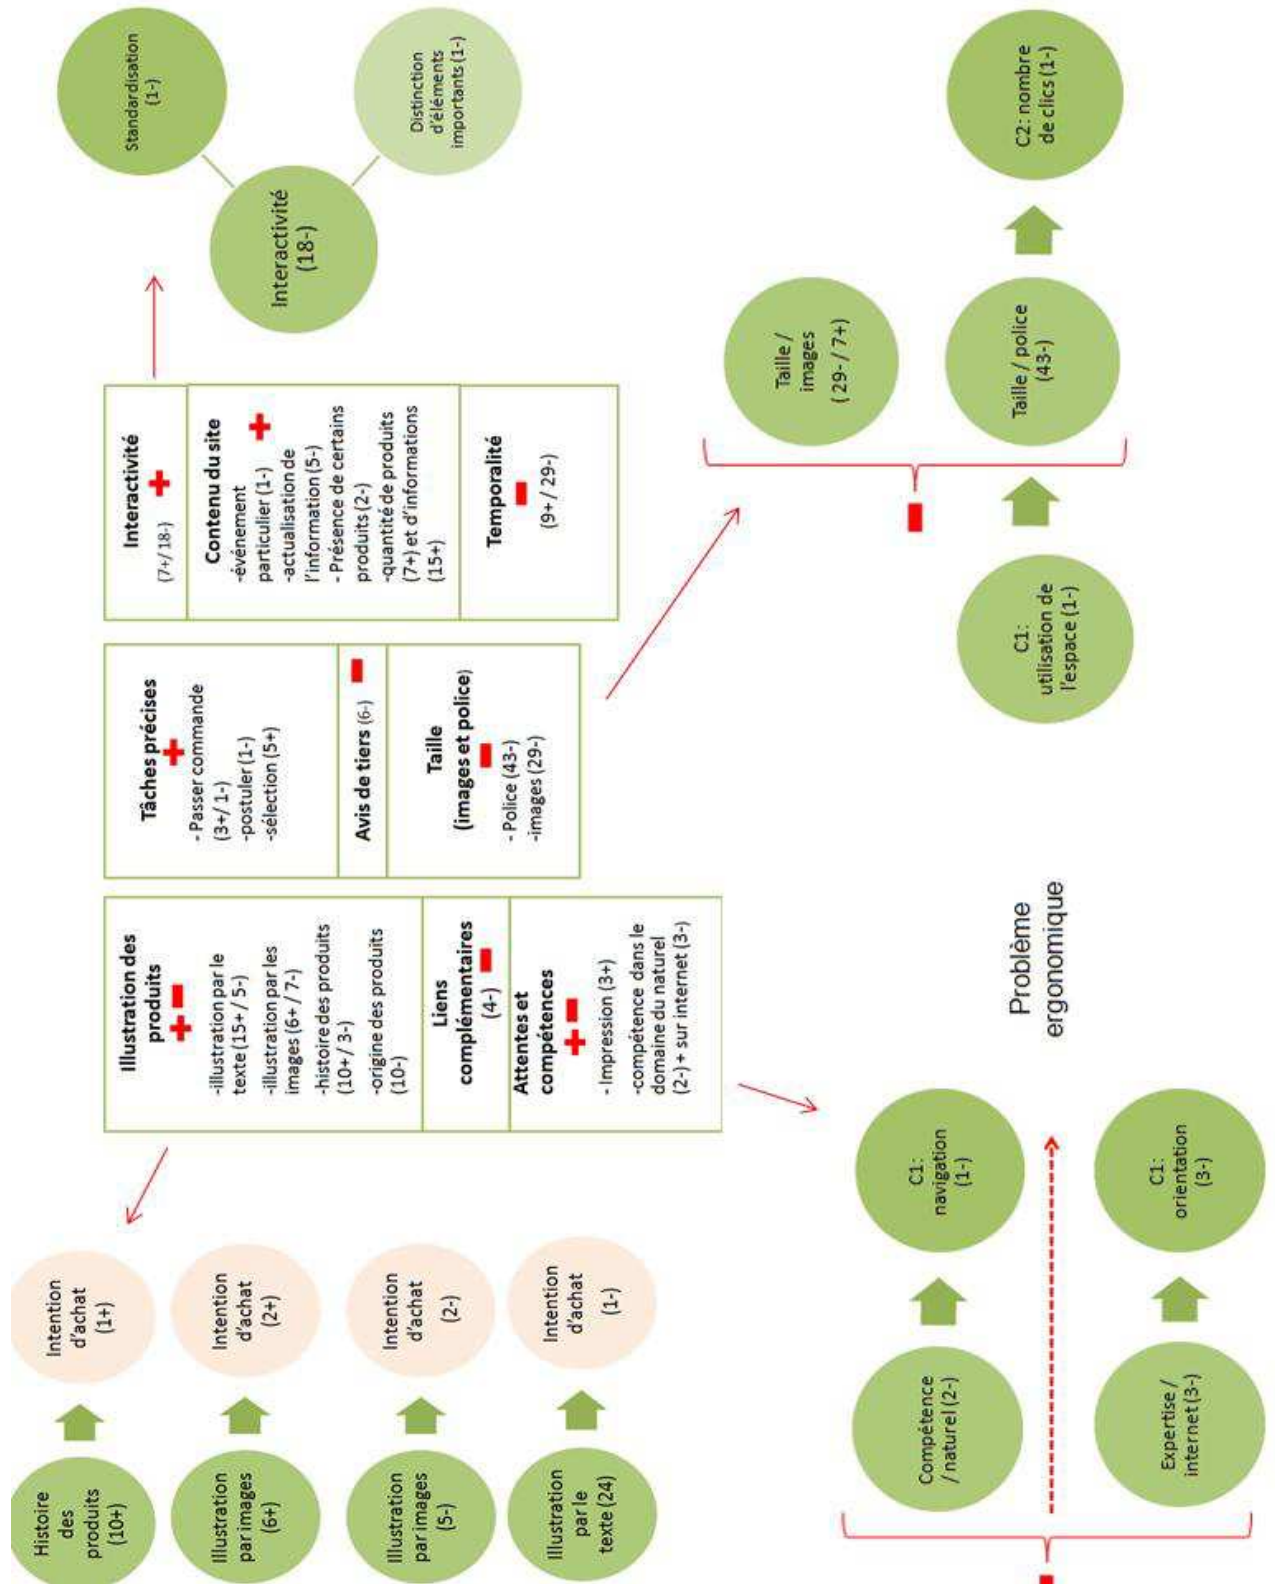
Standardisation (1-)

Distinction d'éléments importants (1-)

Interactivité (18-)

C2: nombre de clics (1-)

Interactivité
(7+/ 18-)

Contenu du site
-événement particulier (1-)
-actualisation de l'information (5-)
- Présence de certains produits (2-)
-quantité de produits (7+) et d'informations (15+)

Temporalité
(9+ / 29-)

Taille / images (29- / 7+)

Taille / police (43-)

C1: utilisation de l'espace (1-)

Tâches précises
- Passer commande (3+/ 1-)
-postuler (1-)
-sélection (5+)

Avis de tiers (6-)

Taille (images et police)
- Police (43-)
-images (29-)

Illustration des produits
-illustration par le texte (15+ / 5-)
-illustration par les images (6+ / 7-)
-histoire des produits (10+ / 3-)
-origine des produits (10-)

Liens complémentaires (4-)

Attentes et compétences
- Impression (3+)
-compétence dans le domaine du naturel (2-) + sur internet (3-)

Problème ergonomique

C1: navigation (1-)

C1: orientation (3-)

Compétence / naturel (2-)

Expertise / internet (3-)

Intention d'achat (1+)

Intention d'achat (2+)

Intention d'achat (2-)

Intention d'achat (1-)

Histoire des produits (10+)

Illustration par images (6+)

Illustration par images (5-)

Illustration par le texte (24)